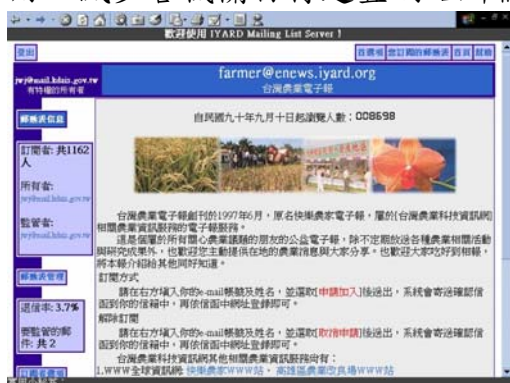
歡迎使用 IYARD Mailing List Server !

登出

首選項 | 我訂閱的郵件表 | 首頁 | 說明

jwj@mail.hdais.gov.tw
有特權的所有者

farmer@enews.iyard.org
台灣農業電子報

郵件表信息

自民國九十年九月十日起瀏覽人數：008698

訂閱者: 共1162人

所有者:
jwj@mail.hdais.gov.tw

監督者:
jwj@mail.hdais.gov.tw

台灣農業電子報創刊於1997年6月，原名快樂農家電子報，屬於[台灣農業科技資訊網]相關農業資訊服務的電子報服務。

這是個屬於所有關心農業議題的朋友的公益電子報，除不定期散送各種農業相關/活動與研究成果外，也歡迎您主動提供在地的農業消息與大家分享。也歡迎大家吃好到相報，將本報介紹給其他同好知道。

訂閱方式

請在右方填入你的e-mail郵址及姓名，並選取[申請加入]後送出，系統會寄送確認信函到你的信箱中，再依信函中網址登錄即可。

解除訂閱

請在右方填入你的e-mail郵址及姓名，並選取[取消申請]後送出，系統會寄送確認信函到你的信箱中，再依信函中網址登錄即可。

郵件表管理

退信率: 3.7%

要監督的郵件: 共 2

台灣農業科技資訊網其他相關農業資訊服務尚有：
1.WWW全球資訊網: 快樂農家WWW站、 高雄區農業改良場WWW站

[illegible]